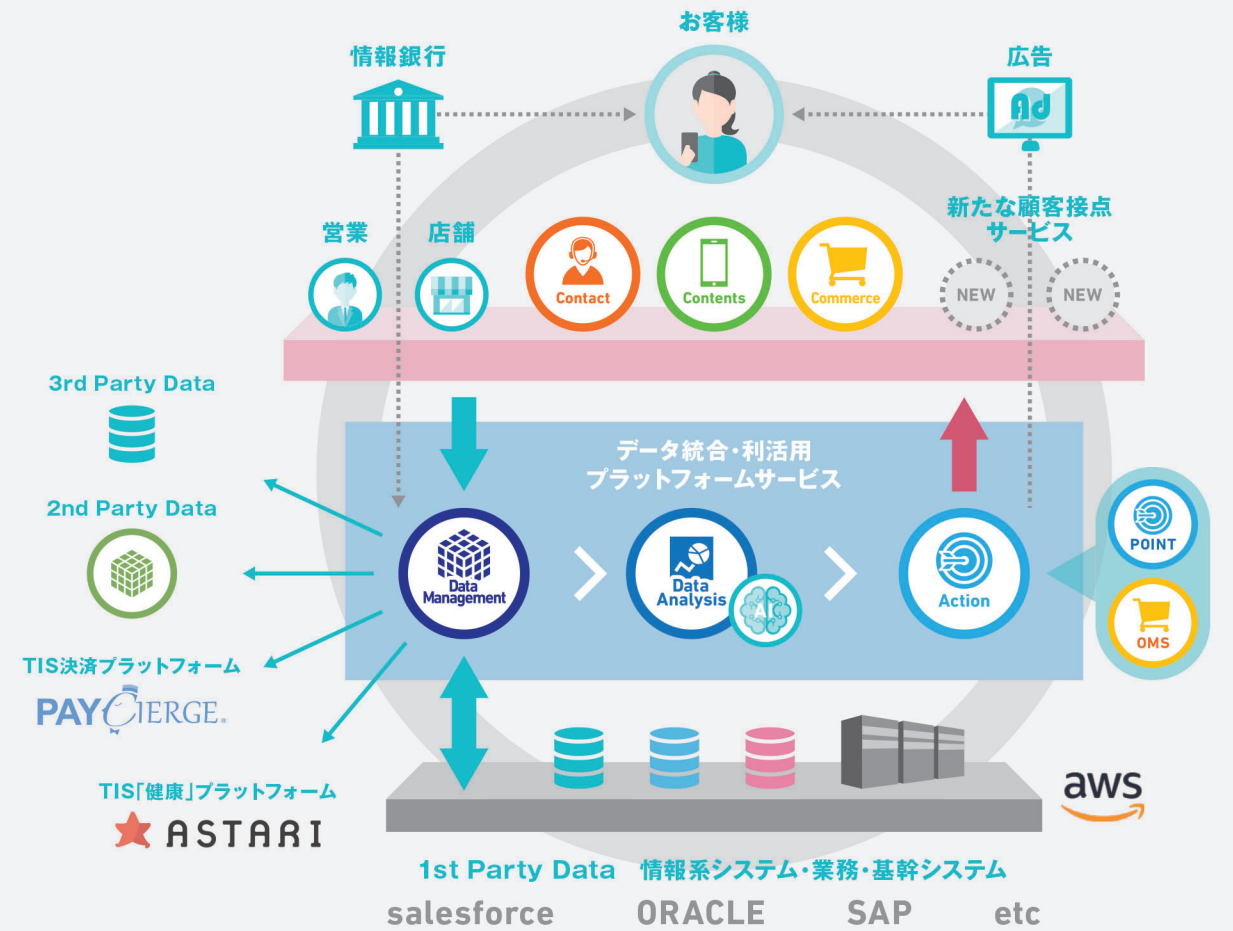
お客様

情報銀行

広告

Ad

新たな顧客接点サービス

営業

店舗

Contact

Contents

Commerce

NEW

NEW

3rd Party Data

2nd Party Data

TIS決済プラットフォーム

PAYCIERGE.

TIS「健康」プラットフォーム

ASTARI

データ統合・利活用プラットフォームサービス

Data Management

Data Analysis

AI

Action

POINT

OMS

aws

1st Party Data 情報系システム・業務・基幹システム

salesforce ORACLE SAP etc